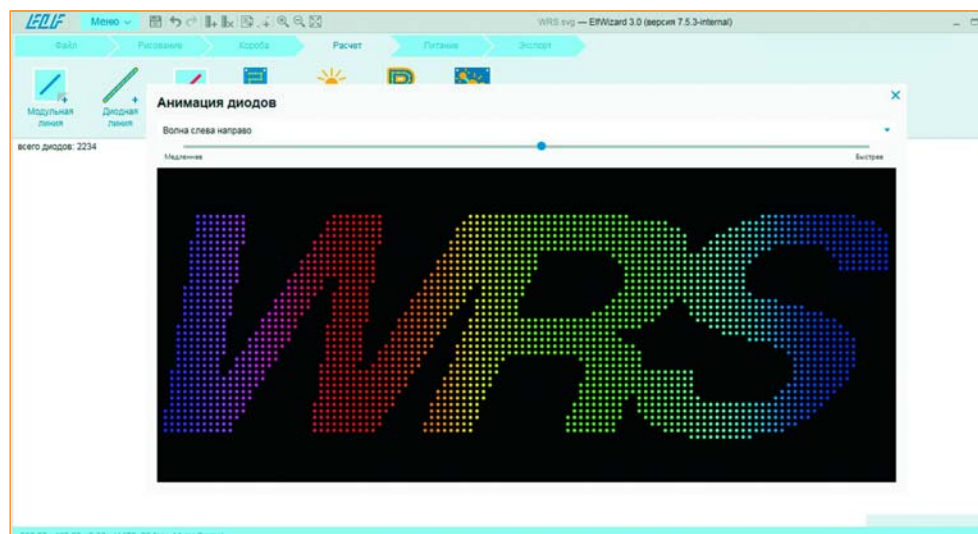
ELF Меню

WRS.svg — ElfWizard 3.0 (версия 7.5.3-internal)

Файл Рисование Короба Расчет Питание Экспорт

Модульная линия

Диодная линия

всего диодов: 2234

Анимация диодов

×

Волна слева направо

Медленнее

Быстрее

WRS